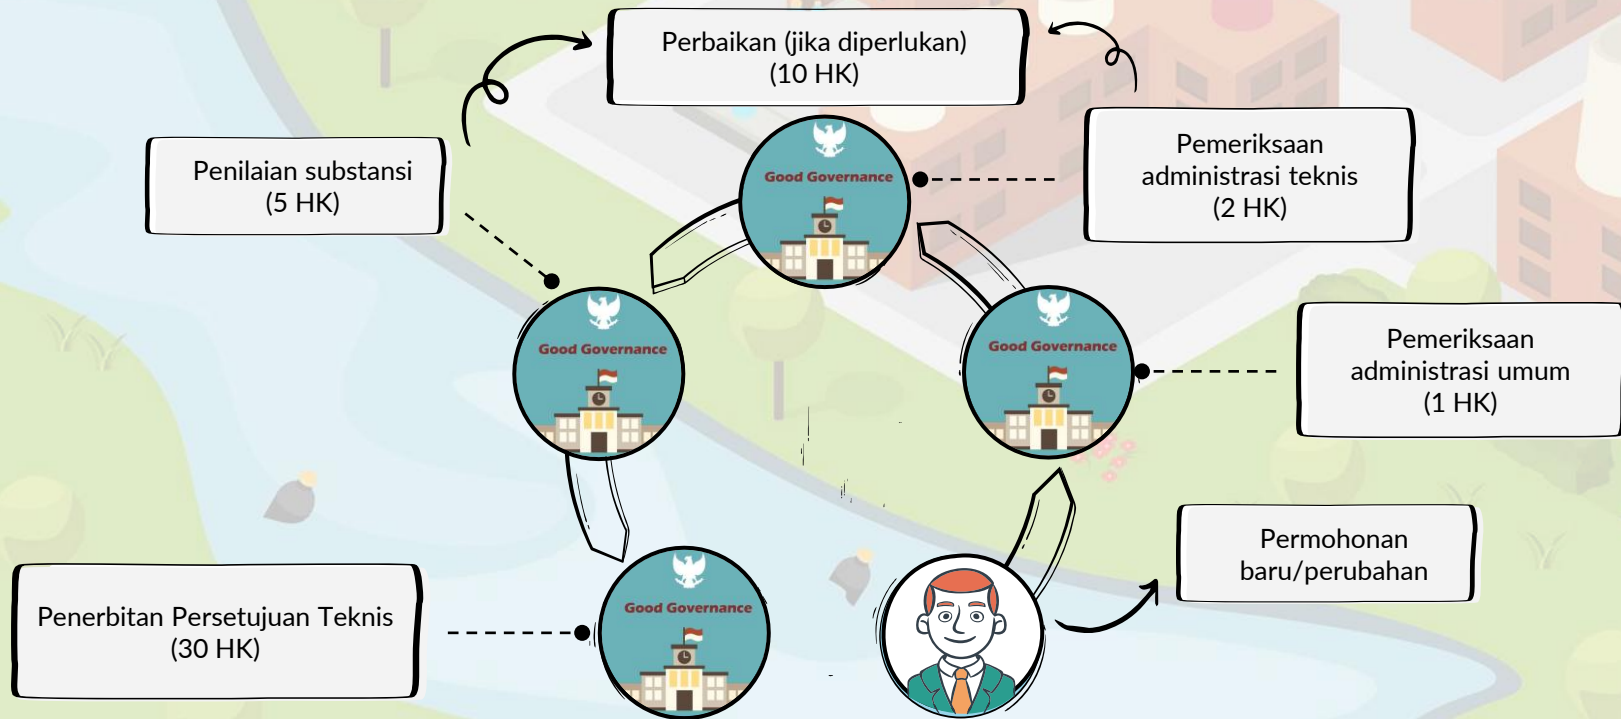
Perbaikan (jika diperlukan)
(10 HK)

Penilaian substansi
(5 HK)

Good Governance

Pemeriksaan
administrasi teknis
(2 HK)

Good Governance

Good Governance

Pemeriksaan
administrasi umum
(1 HK)

Permohonan
baru/perubahan

Penerbitan Persetujuan Teknis
(30 HK)

Good Governance